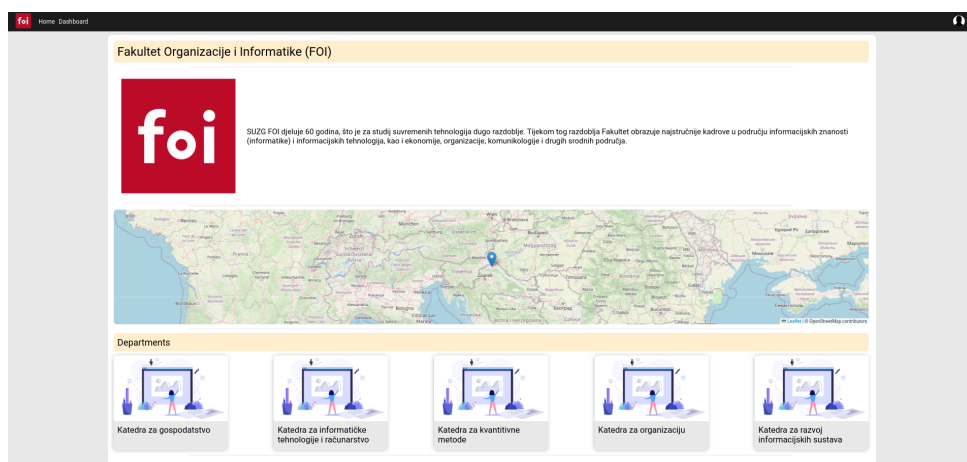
foi Home Dashboard

Fakultet Organizacije i Informatike (FOI)

foi

SUZG FOI djeluje 60 godina, što je za studij suvremenih tehnologija dugo razdoblje. Tijekom tog razdoblja Fakultet obrazuje najstručnije kadrove u području informacijskih znanosti (informatike) i informacijskih tehnologija, kao i ekonomije, organizacije, komunikologije i drugih srodnih područja.

Leaflet | © OpenStreetMap contributors

Departments

Katedra za gospodatstvo

Katedra za informatičke tehnologije i računarstvo

Katedra za kvantitivne metode

Katedra za organizaciju

Katedra za razvoj informacijskih sustava